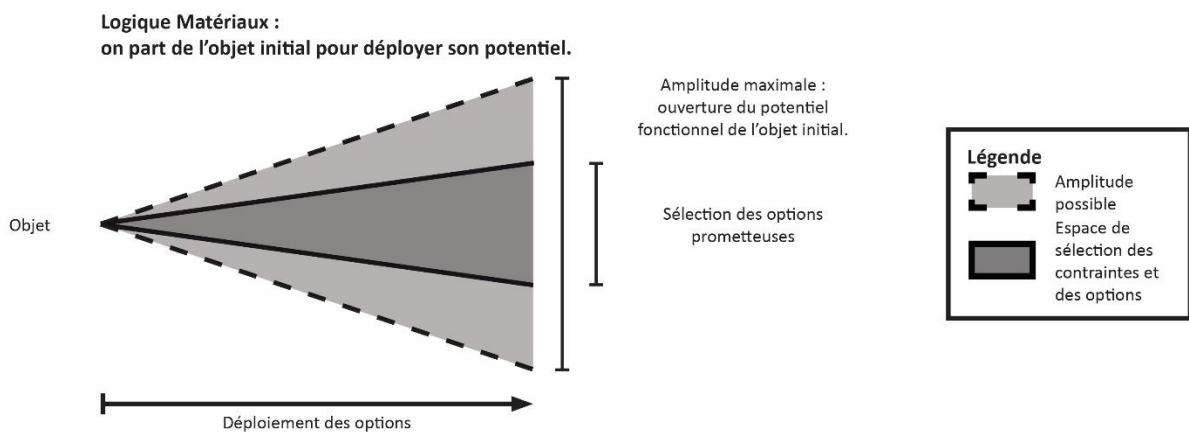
Logique Matériaux :
on part de l'objet initial pour déployer son potentiel.

Amplitude maximale : ouverture du potentiel fonctionnel de l'objet initial.

Objet

Sélection des options prometteuses

Légende
Amplitude possible
Espace de sélection des contraintes et des options

Déploiement des options